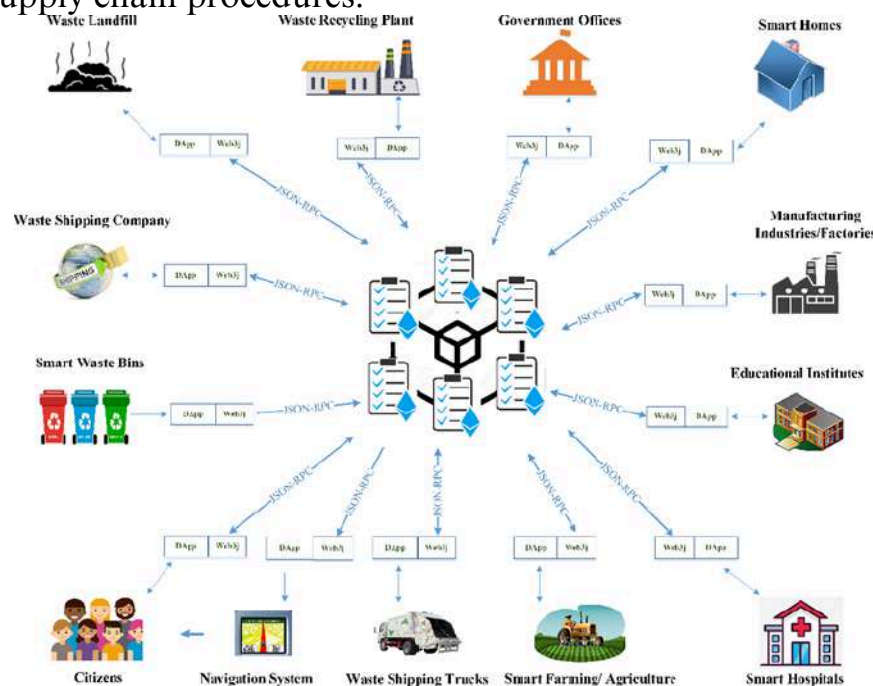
supply chain procedures.

Waste Landfill

Waste Recycling Plant

Government Offices

Smart Homes

DApp | Web3j

Web3j | DApp

Web3j | DApp

Web3j | DApp

JSON-RPC

JSON-RPC

JSON-RPC

JSON-RPC

Waste Shipping Company

SHIPPING

DApp | Web3j

JSON-RPC

Manufacturing Industries/Factories

Web3j | DApp

JSON-RPC

Smart Waste Bins

DApp | Web3j

JSON-RPC

Educational Institutes

JSON-RPC

Web3j | DApp

JSON-RPC

JSON-RPC

JSON-RPC

JSON-RPC

JSON-RPC

DApp | Web3j

DApp | Web3j

DApp | Web3j

DApp | Web3j

Web3j | DApp

Citizens

Navigation System

Waste Shipping Trucks

Smart Farming/ Agriculture

Smart Hospitals